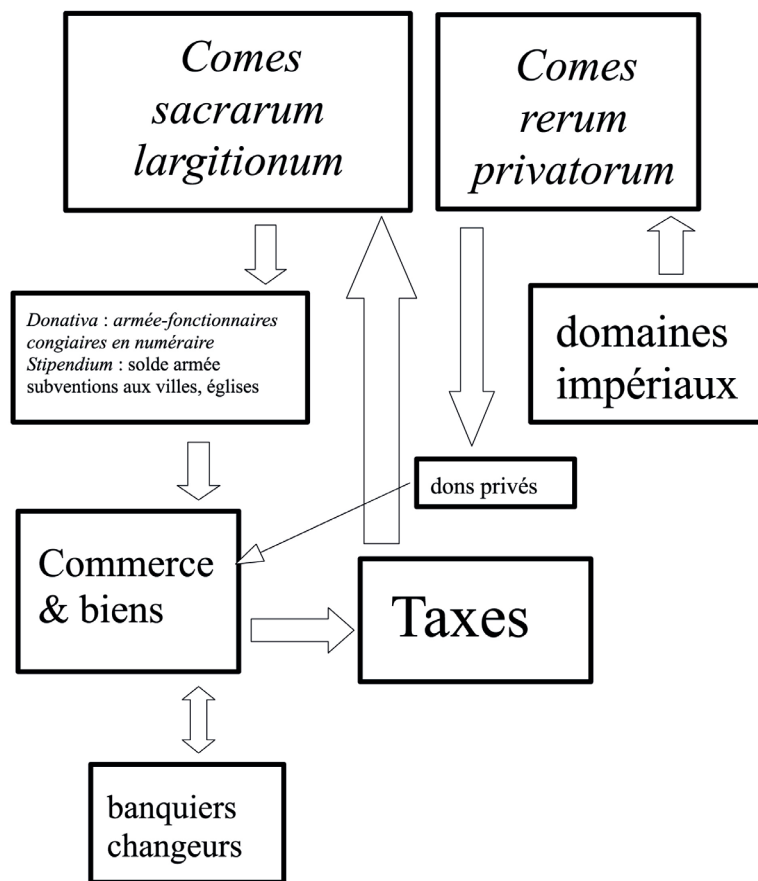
Comes sacrarum largitionum

Comes rerum privatorum

Donativa : armée-fonctionnaires
congiaires en numéraire
Stipendium : solde armée
subventions aux villes, églises

domaines impériaux

dons privés

Commerce & biens

Taxes

banquiers changeurs